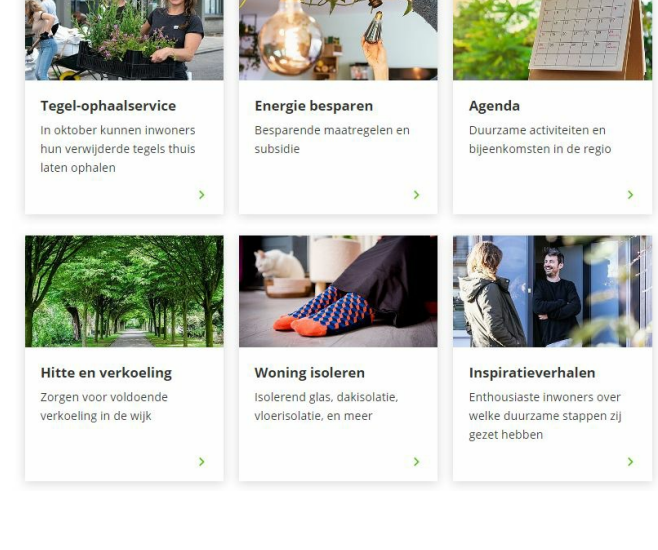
Tegel-ophaalservice
In oktober kunnen inwoners hun verwijderde tegels thuis laten ophalen

Energie besparen
Besparende maatregelen en subsidie

Agenda
Duurzame activiteiten en bijeenkomsten in de regio

Hitte en verkoeling
Zorgen voor voldoende verkoeling in de wijk

Woning isoleren
Isolerend glas, dakisolatie, vloerisolatie, en meer

Inspiratieverhalen
Enthousiaste inwoners over welke duurzame stappen zij gezet hebben